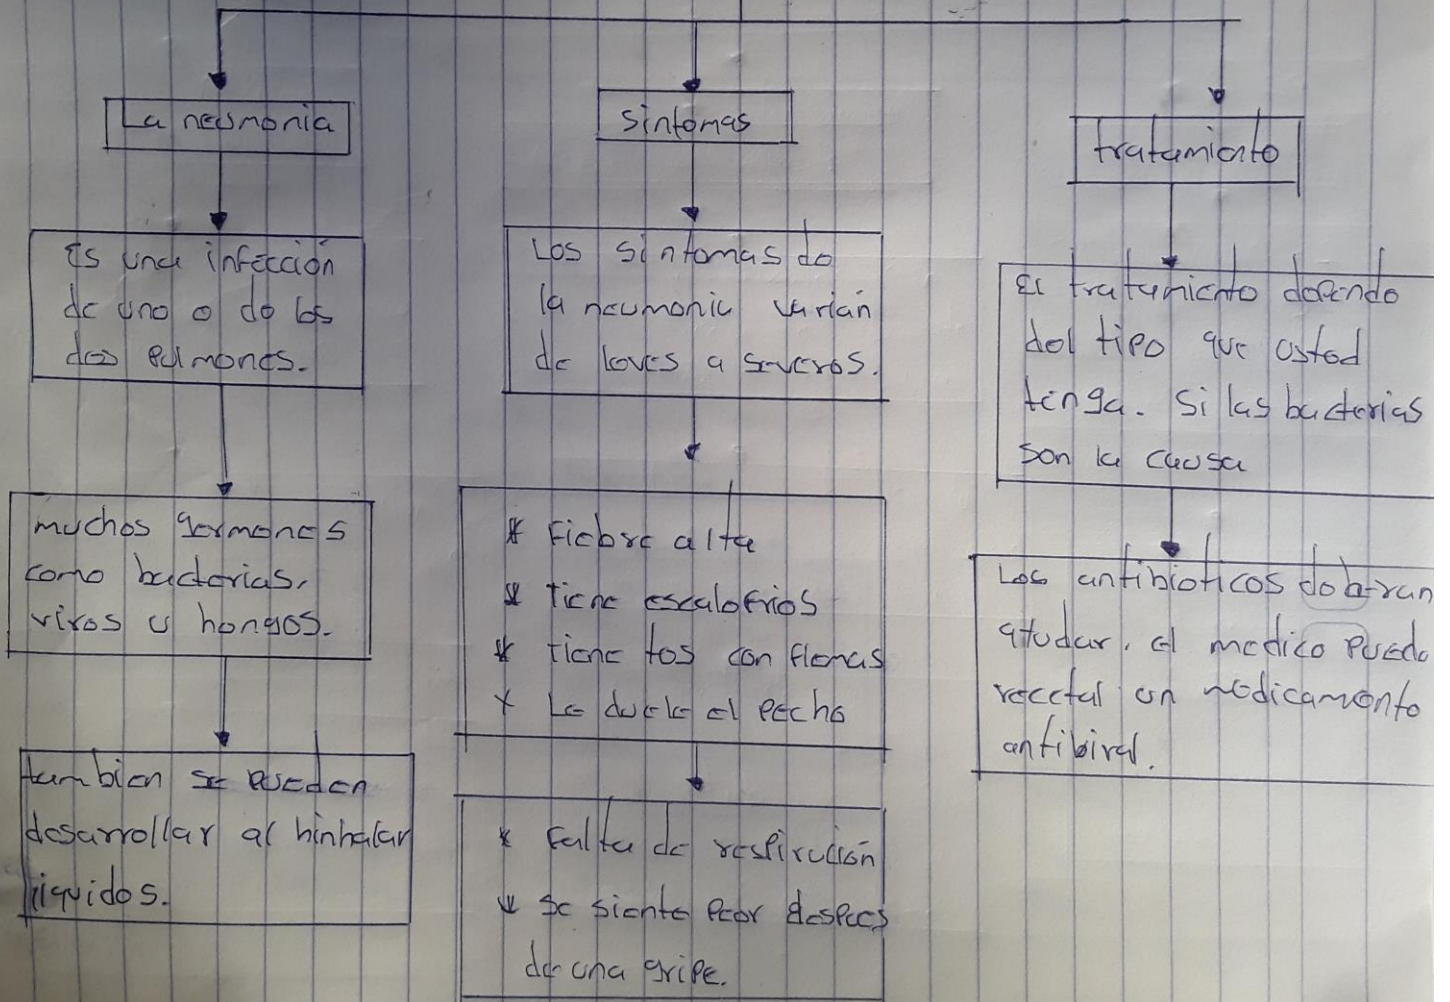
La neumonia

Es una infección de uno o de los dos pulmones.

muchos germenes como bacterias, viros u hongos.

tambien se pueden desarrollar al hinhalar liquidos.

sintomas

Los sintomas de la neumonia varian de leves a severos.

* Fiebre alta
* Tiene escalofrios
* tiene tos con flemas
* Le duele el pecho

* Falta de respiración
* Se siente peor despues de una gripe.

tratamiento

El tratamiento depende del tipo que usted tenga. Si las bacterias son la causa

Los antibioticos deberan ayudar, el medico puede recetar un medicamento antiviral.